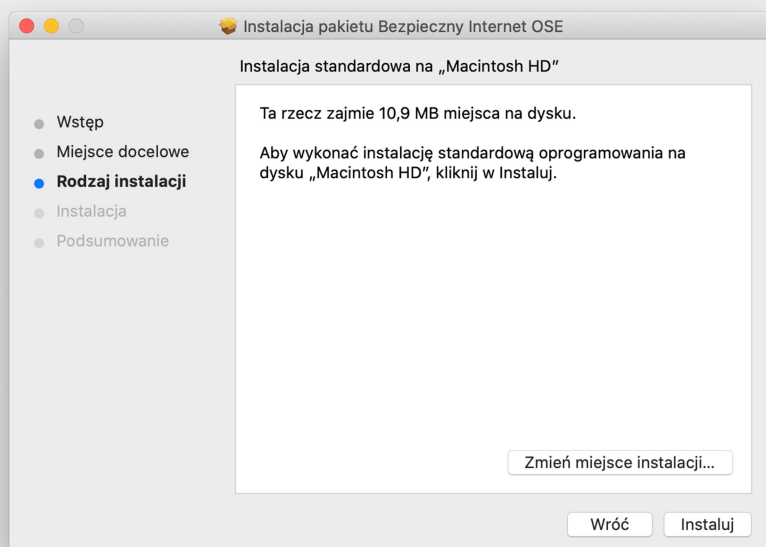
Instalacja pakietu Bezpieczny Internet OSE

Instalacja standardowa na „Macintosh HD”

Wstęp
Miejsce docelowe
Rodzaj instalacji
Instalacja
Podsumowanie

Ta rzecz zajmie 10,9 MB miejsca na dysku.

Aby wykonać instalację standardową oprogramowania na dysku „Macintosh HD”, kliknij w Instaluj.

Zmień miejsce instalacji…

Wróć
Instaluj